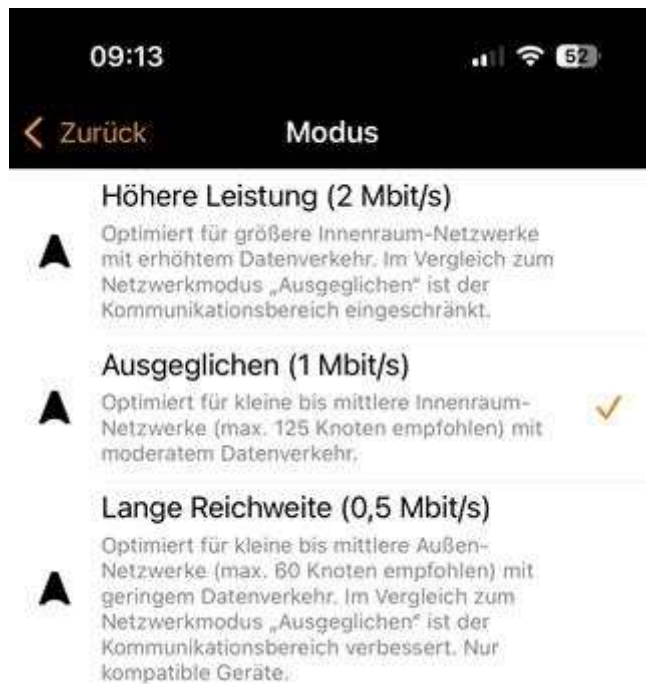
09:13

52

Zurück

Modus

Höhere Leistung (2 Mbit/s)

Optimiert für größere Innenraum-Netzwerke mit erhöhtem Datenverkehr. Im Vergleich zum Netzwerkmodus „Ausgeglichen“ ist der Kommunikationsbereich eingeschränkt.

Ausgeglichen (1 Mbit/s)

Optimiert für kleine bis mittlere Innenraum-Netzwerke (max. 125 Knoten empfohlen) mit moderatem Datenverkehr.

Lange Reichweite (0,5 Mbit/s)

Optimiert für kleine bis mittlere Außen-Netzwerke (max. 60 Knoten empfohlen) mit geringem Datenverkehr. Im Vergleich zum Netzwerkmodus „Ausgeglichen“ ist der Kommunikationsbereich verbessert. Nur kompatible Geräte.